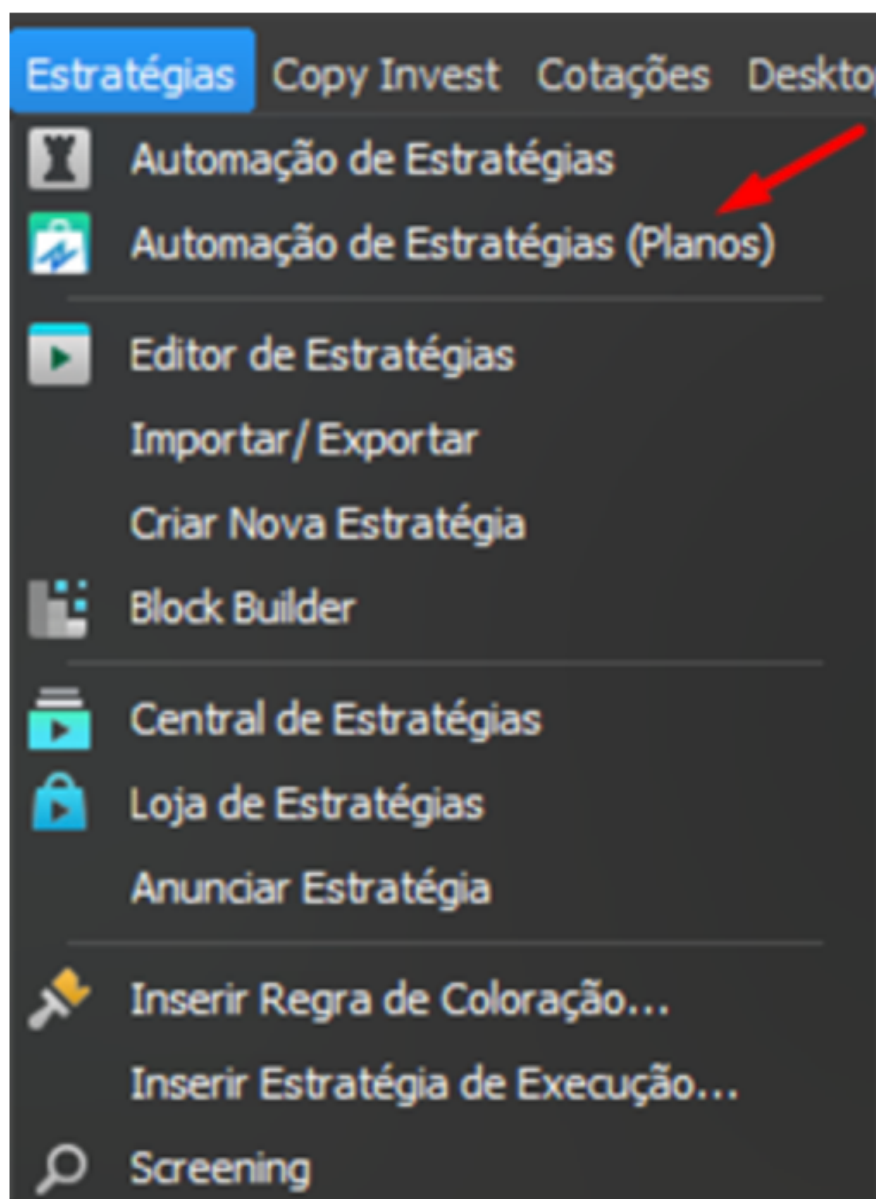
Estratégias Copy Invest Cotações Deskto

Automação de Estratégias
Automação de Estratégias (Planos)

Editor de Estratégias
Importar/Exportar
Criar Nova Estratégia
Block Builder

Central de Estratégias
Loja de Estratégias
Anunciar Estratégia

Inserir Regra de Coloração...
Inserir Estratégia de Execução...
Screening